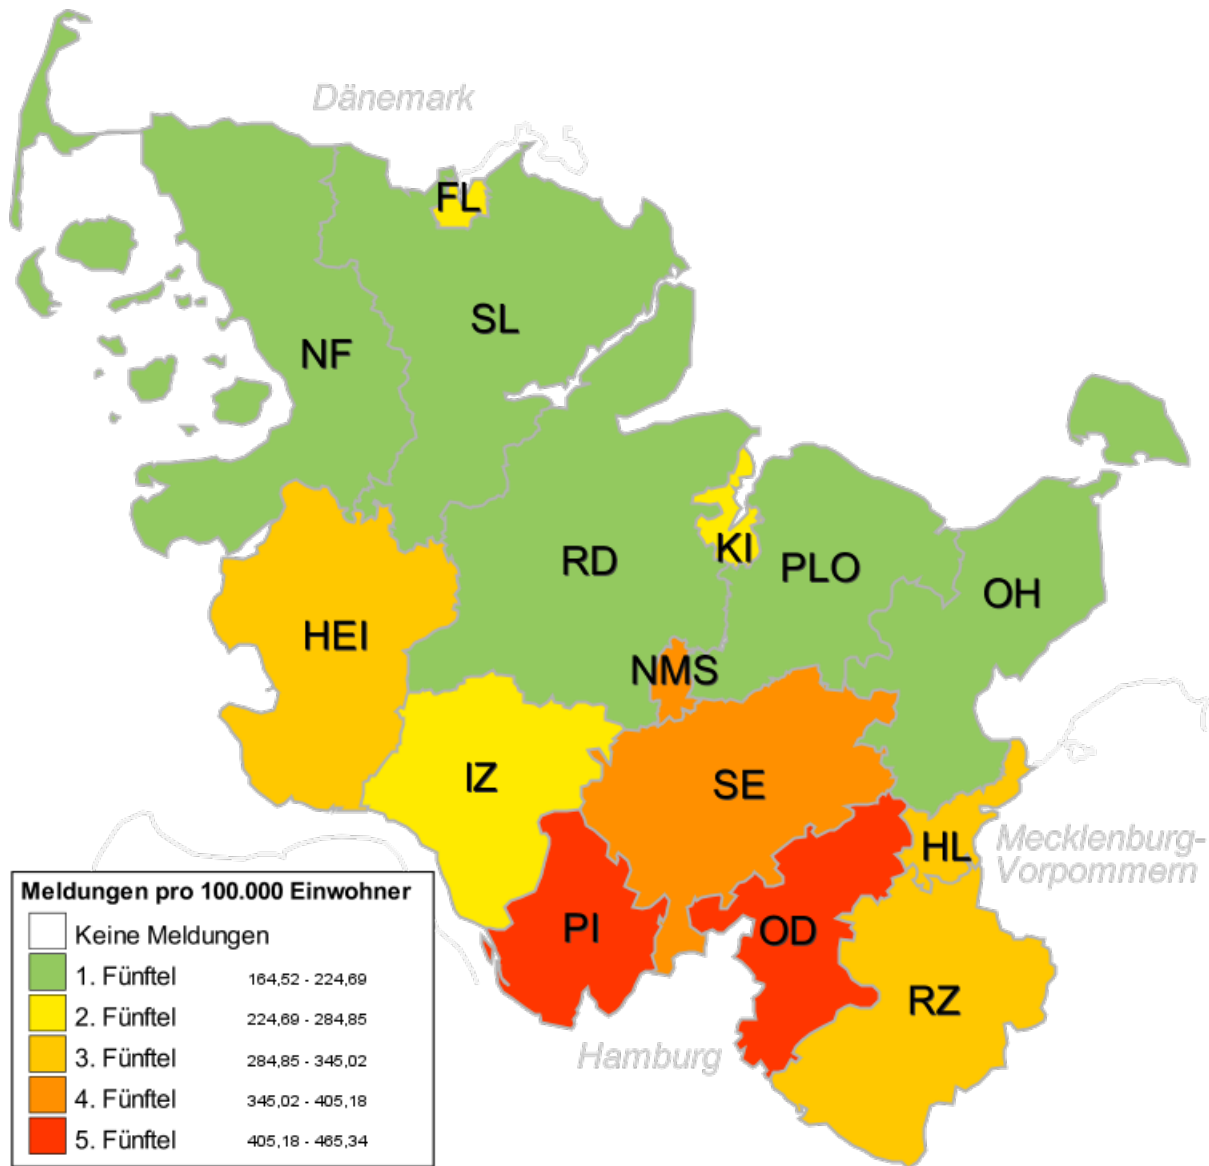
Dänemark

FL

SL

NF

RD

KI

PLO

OH

HEI

NMS

IZ

SE

HL

Mecklenburg-Vorpommern

PI

OD

RZ

Hamburg

Meldungen pro 100.000 Einwohner
Keine Meldungen
1. Fünftel 164,52 - 224,69
2. Fünftel 224,69 - 284,85
3. Fünftel 284,85 - 345,02
4. Fünftel 345,02 - 405,18
5. Fünftel 405,18 - 465,34